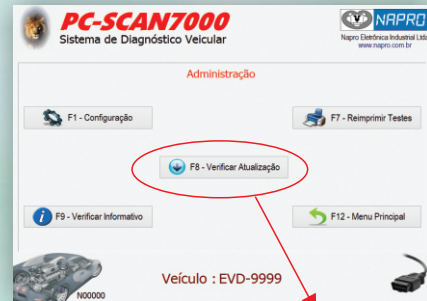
PC-SCAN7000
Sistema de Diagnóstico Veicular

NAPRO
Napro Eletrônica Industrial Ltda
www.napro.com.br

Administração

F1 - Configuração

F7 - Reimprimir Testes

F8 - Verificar Atualização

F9 - Verificar Informativo

F12 - Menu Principal

N00000

Veículo : EVD-9999